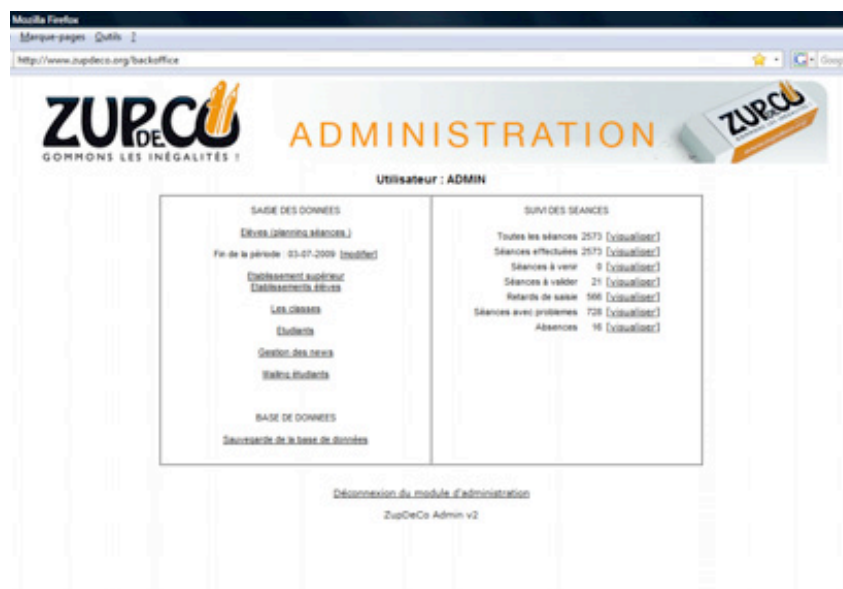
Mozilla Firefox
Marque-pages Outils ?
http://www.zupdeco.org/backoffice

ZUPdeCO
GOMMONS LES INÉGALITÉS !
ADMINISTRATION
ZUPdeCO

Utilisateur : ADMIN

SAISIE DES DONNEES

Elèves (planning séances )

Fin de la période : 03-07-2009 [modifier]

Etablissement supérieur
Etablissements élèves

Les classes

Etudiants

Gestion des news

Mailing étudiants

BASE DE DONNEES

Sauvegarde de la base de données

SUIVI DES SEANCES

| | | |
|---|---|---|
| Toutes les séances | 2573 | [visualiser] |
| Séances effectuées | 2573 | [visualiser] |
| Séances à venir | 0 | [visualiser] |
| Séances à valider | 21 | [visualiser] |
| Retards de saisie | 566 | [visualiser] |
| Séances avec problemes | 728 | [visualiser] |
| Absences | 16 | [visualiser] |

Déconnexion du module d'administration

ZupDeCo Admin v2